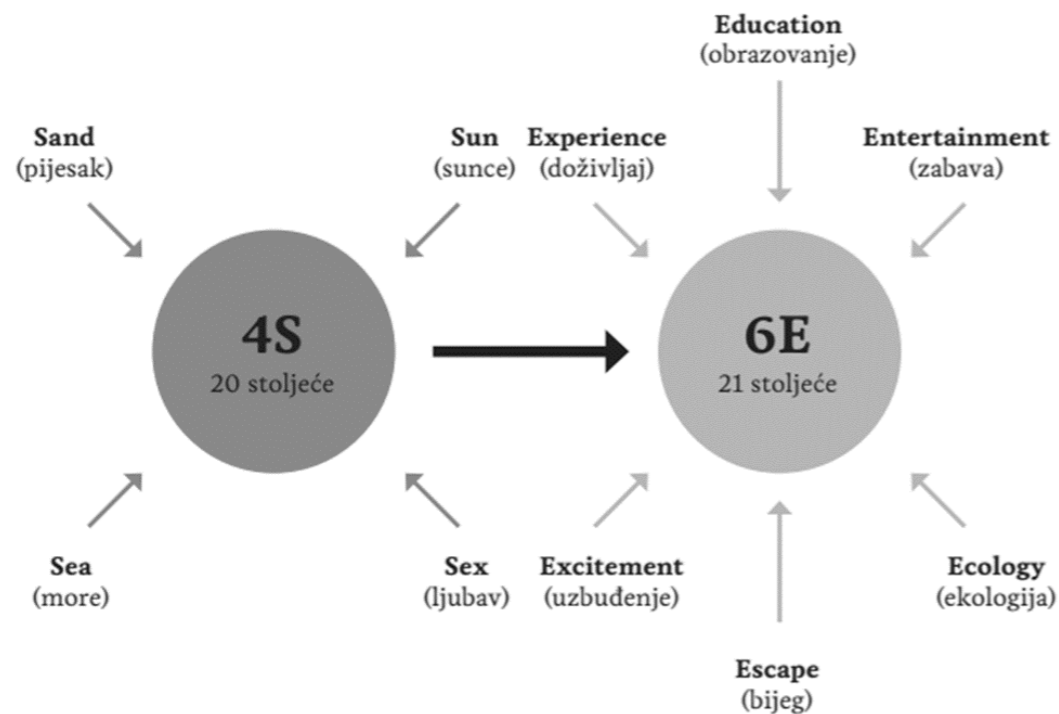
Education
(obrazovanje)

Sand
(pijesak)

Sun
(sunce)

Experience
(doživljaj)

Entertainment
(zabava)

4S
20 stoljeće

6E
21 stoljeće

Sea
(more)

Sex
(ljubav)

Excitement
(uzbuđenje)

Ecology
(ekologija)

Escape
(bijeg)